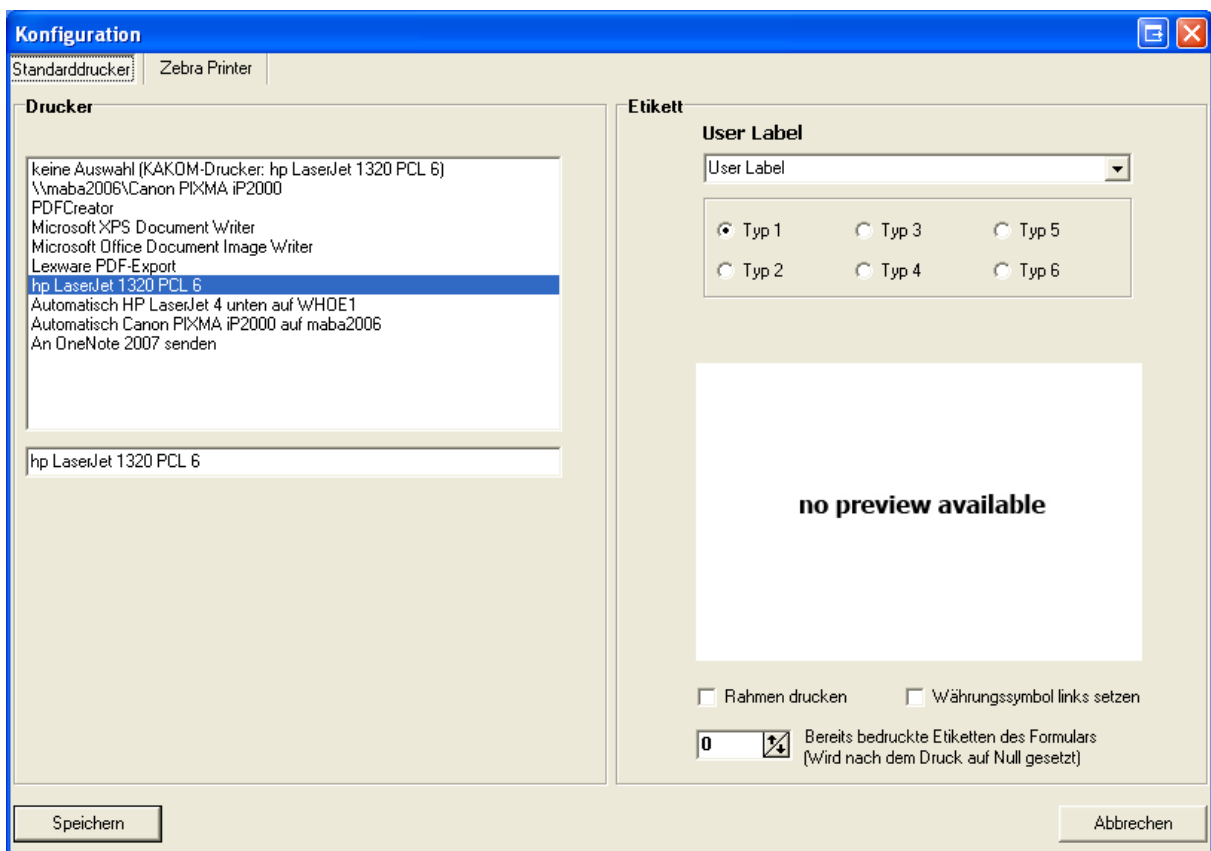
Konfiguration

Standarddrucker | Zebra Printer

Drucker

keine Auswahl (KAKOM-Drucker: hp LaserJet 1320 PCL 6)
\\maba2006\Canon PIXMA iP2000
PDFCreator
Microsoft XPS Document Writer
Microsoft Office Document Image Writer
Lexware PDF-Export
hp LaserJet 1320 PCL 6
Automatisch HP LaserJet 4 unten auf WHOE1
Automatisch Canon PIXMA iP2000 auf maba2006
An OneNote 2007 senden

hp LaserJet 1320 PCL 6

Etikett

User Label

User Label

Typ 1
Typ 3
Typ 5
Typ 2
Typ 4
Typ 6

no preview available

Rahmen drucken
Währungssymbol links setzen

0
Bereits bedruckte Etiketten des Formulars
(Wird nach dem Druck auf Null gesetzt)

Speichern

Abbrechen